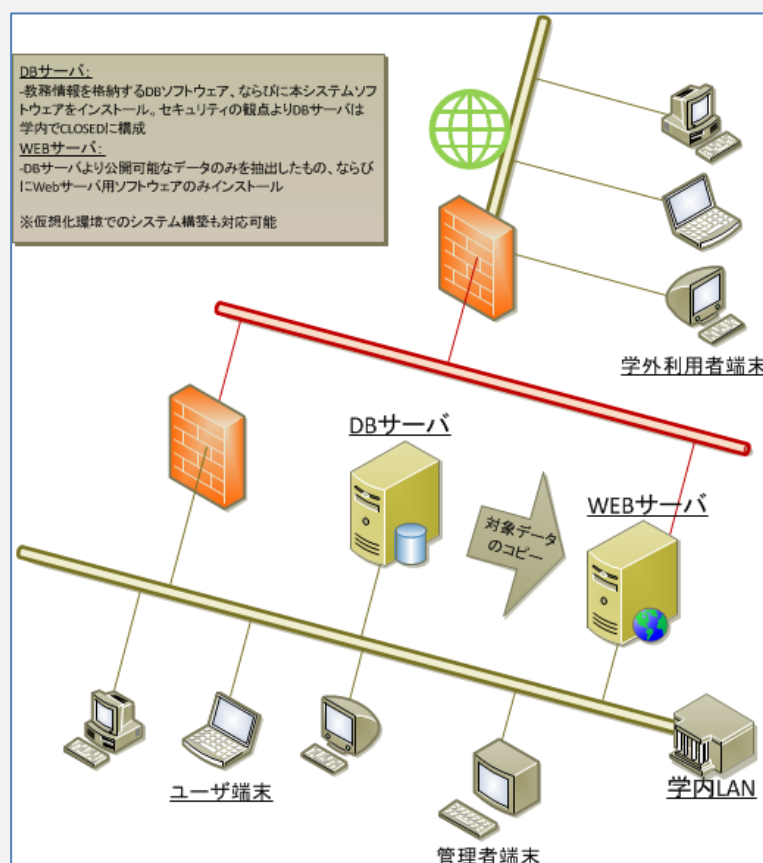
DBサーバ:
-教務情報を格納するDBソフトウェア、ならびに本システムソフトウェアをインストール。セキュリティの観点よりDBサーバは学内でCLOSEDに構成
WEBサーバ:
-DBサーバより公開可能なデータのみを抽出したもの、ならびにWebサーバ用ソフトウェアのみインストール

※仮想化環境でのシステム構築も対応可能

学外利用者端末

DBサーバ

対象データのコピー

WEBサーバ

ユーザ端末

学内LAN

管理者端末